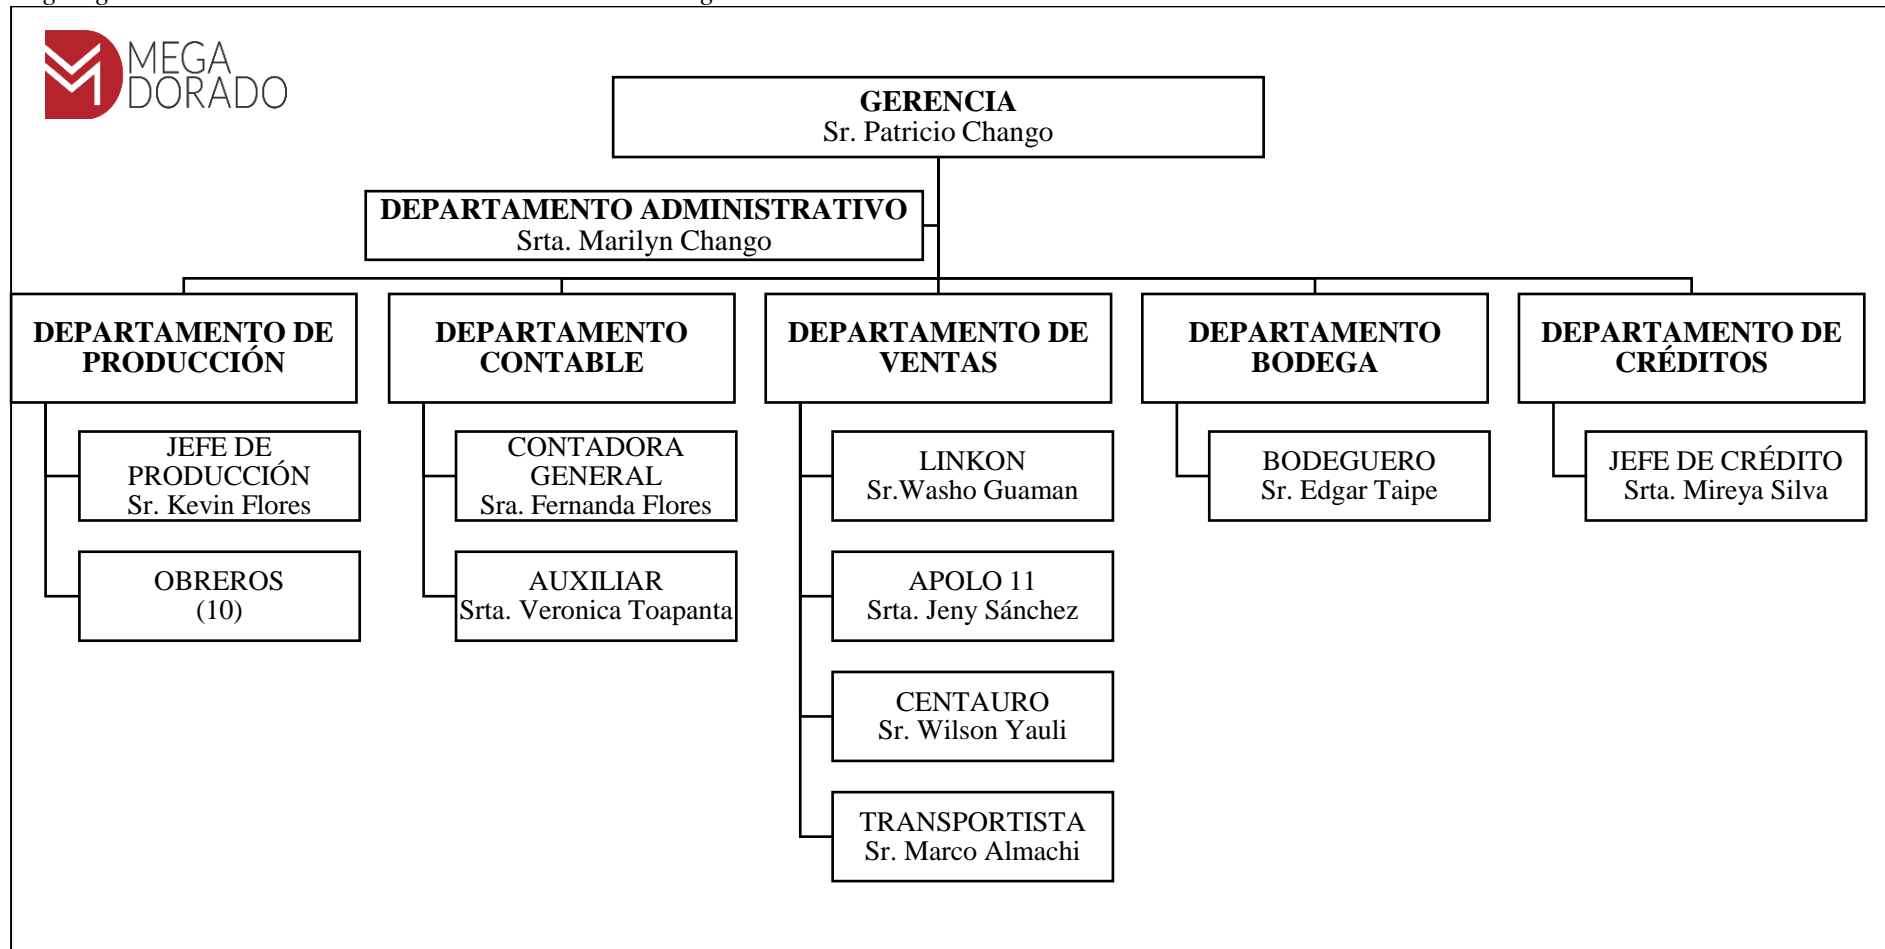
MEGA DORADO

GERENCIA
Sr. Patricio Chango

DEPARTAMENTO ADMINISTRATIVO
Srta. Marilyn Chango

DEPARTAMENTO DE PRODUCCIÓN

JEFE DE PRODUCCIÓN
Sr. Kevin Flores

OBREROS
(10)

DEPARTAMENTO CONTABLE

CONTADORA GENERAL
Sra. Fernanda Flores

AUXILIAR
Srta. Veronica Toapanta

DEPARTAMENTO DE VENTAS

LINKON
Sr.Washo Guaman

APOLO 11
Srta. Jeny Sánchez

CENTAURO
Sr. Wilson Yauli

TRANSPORTISTA
Sr. Marco Almachi

DEPARTAMENTO BODEGA

BODEGUERO
Sr. Edgar Taipe

DEPARTAMENTO DE CRÉDITOS

JEFE DE CRÉDITO
Srta. Mireya Silva